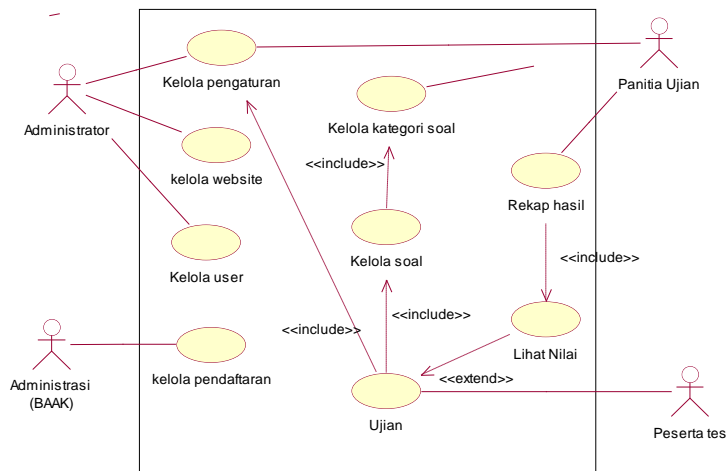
Administrator

Kelola pengaturan

Panitia Ujian

Kelola kategori soal

kelola website

<<include>>

Rekap hasil

Kelola user

Kelola soal

<<include>>

<<include>>

<<include>>

Lihat Nilai

Administrasi (BAAK)

kelola pendaftaran

<<extend>>

Ujian

Peserta tes